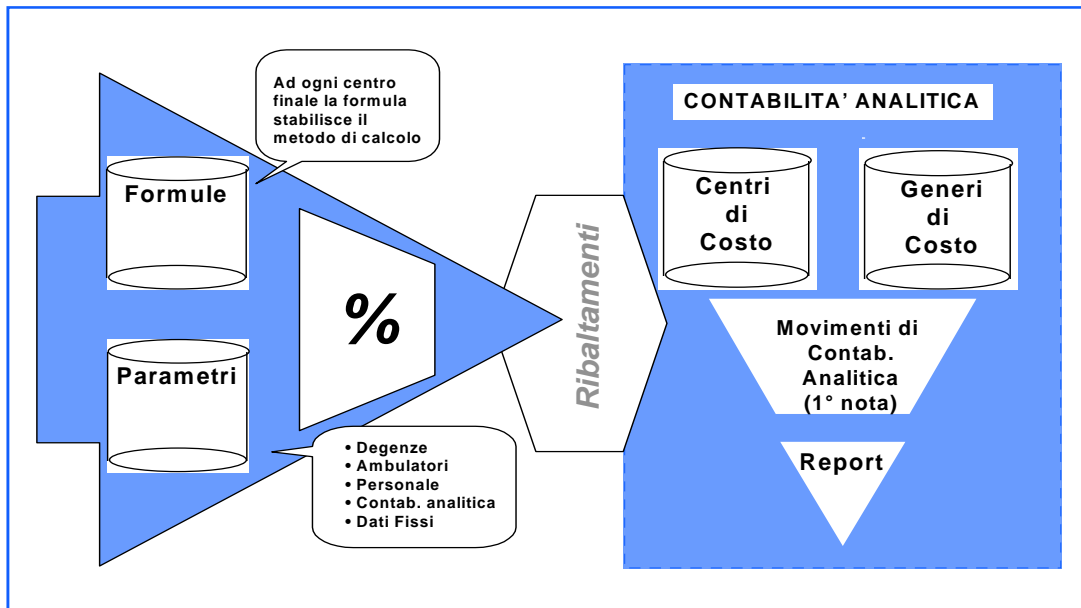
Ad ogni centro finale la formula stabilisce il metodo di calcolo

Formule

%

Parametri

• Degenze
• Ambulatori
• Personale
• Contab. analitica
• Dati Fissi

Ribaltamenti

CONTABILITA' ANALITICA

Centri di Costo

Generi di Costo

Movimenti di Contab. Analitica (1° nota)

Report